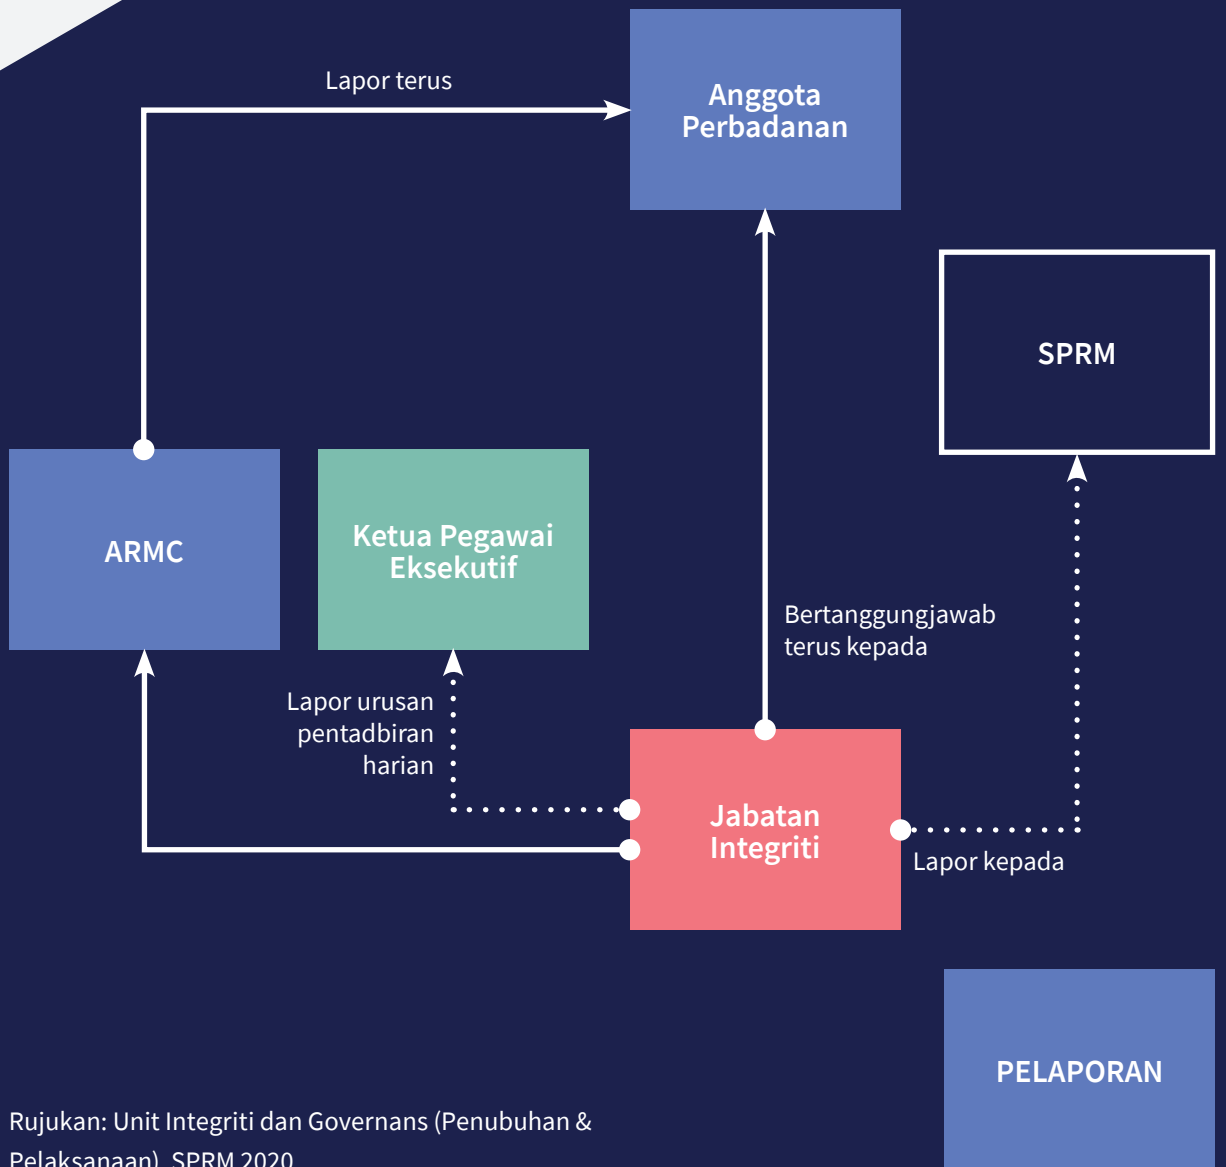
Lapor terus

Anggota Perbadanan

SPRM

ARMC

Ketua Pegawai Eksekutif

Bertanggungjawab terus kepada

Lapor urusan pentadbiran harian

Jabatan Integriti

Lapor kepada

PELAPORAN

Rujukan: Unit Integriti dan Governans (Penubuhan & Pelaksanaan), SPRM 2020